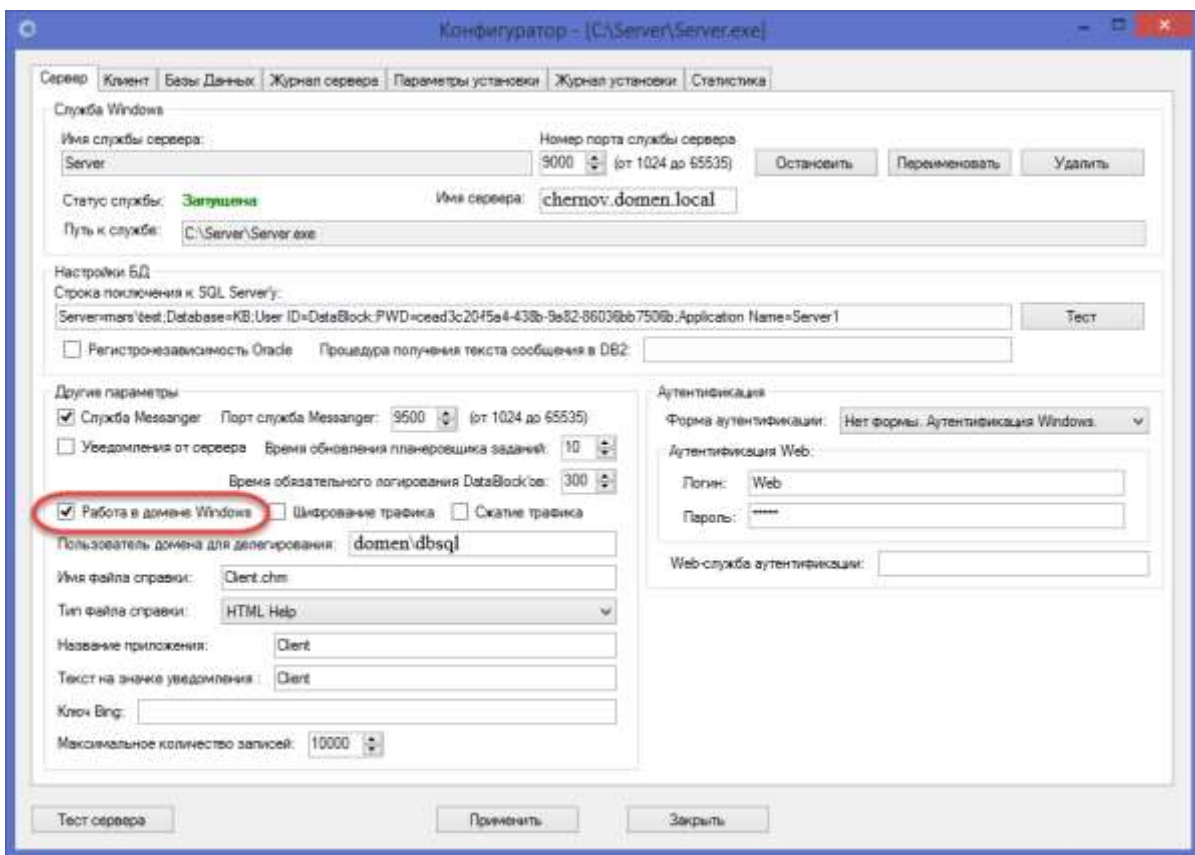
Конфигуратор - [C:\Server\Server.exe]

Сервер | Клиент | Базы Данных | Журнал сервера | Параметры установки | Журнал установки | Статистика

Служба Windows
Имя службы сервера:
Server
Номер порта службы сервера
9000 (от 1024 до 65535)
Остановить
Переименовать
Удалить
Статус службы: Запущена
Имя сервера: chernov.domen.local
Путь к службе: C:\Server\Server.exe

Настройки БД
Строка поключения к SQL Server'у:
Server=mars\test;Database=KB;User ID=DataBlock;PWD=cead3c2045a4-438b-9a82-86036bb7506b;Application Name=Server1
Тест
Регистронезависимость Oracle
Процедура получения текста сообщения в DB2:

Другие параметры
Служба Messanger
Порт служба Messanger: 9500 (от 1024 до 65535)
Уведомления от сервера
Время обновления планировщика заданий: 10
Время обязательного логирования DataBlock'ов: 300
Работа в домене Windows
Шифрование трафика
Сжатие трафика
Пользователь домена для делегирования: domen\dbsql
Имя файла справки: Client.chm
Тип файла справки: HTML Help
Название приложения: Client
Текст на значке уведомления : Client
Ключ Bing:
Максимальное количество записей: 10000

Аутентификация
Форма аутентификации: Нет формы. Аутентификация Windows.
Аутентификация Web:
Логин: Web
Пароль: ******
Web-служба аутентификации:

Тест сервера
Применить
Закрыть